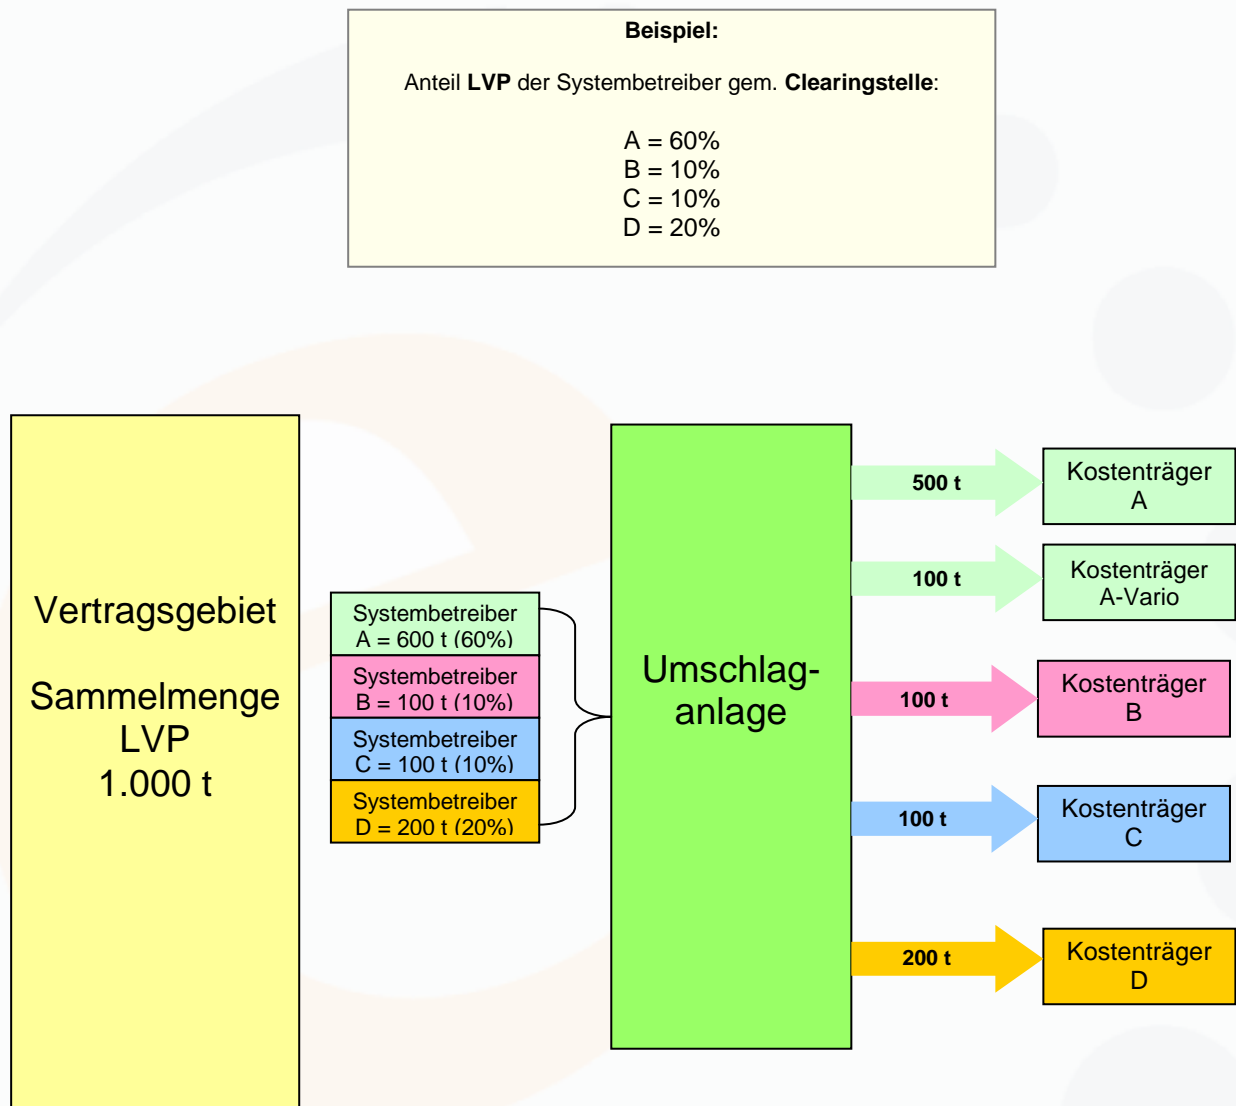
**Beispiel:**

Anteil **LVP** der Systembetreiber gem. **Clearingstelle**:

A = 60%
B = 10%
C = 10%
D = 20%

Vertragsgebiet

Sammelmenge LVP 1.000 t

Systembetreiber A = 600 t (60%)

Systembetreiber B = 100 t (10%)

Systembetreiber C = 100 t (10%)

Systembetreiber D = 200 t (20%)

Umschlag-anlage

500 t

Kostenträger A

100 t

Kostenträger A-Vario

100 t

Kostenträger B

100 t

Kostenträger C

200 t

Kostenträger D